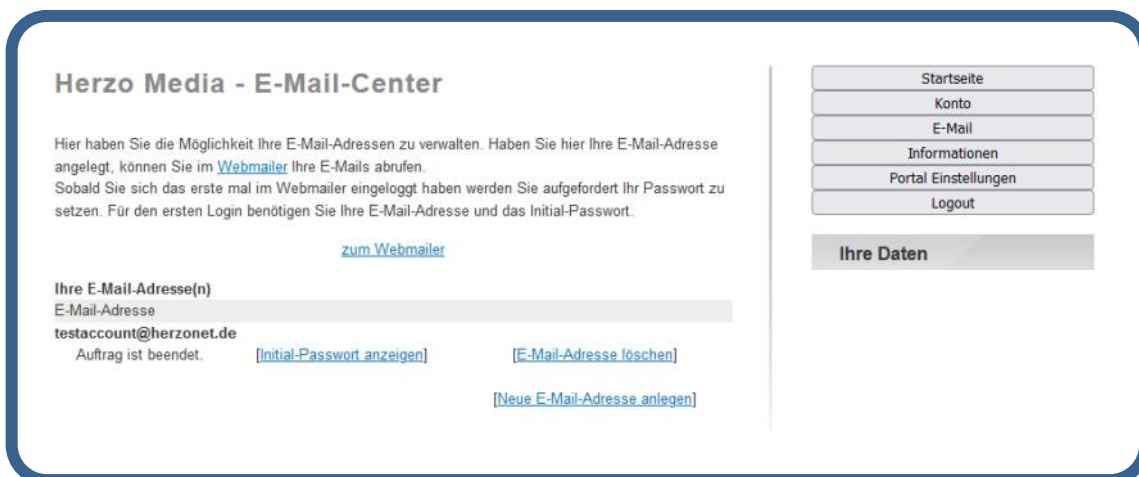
Herzo Media - E-Mail-Center

Hier haben Sie die Möglichkeit Ihre E-Mail-Adressen zu verwalten. Haben Sie hier Ihre E-Mail-Adresse angelegt, können Sie im Webmailer Ihre E-Mails abrufen.
Sobald Sie sich das erste mal im Webmailer eingeloggt haben werden Sie aufgefordert Ihr Passwort zu setzen. Für den ersten Login benötigen Sie Ihre E-Mail-Adresse und das Initial-Passwort.

zum Webmailer

Ihre E-Mail-Adresse(n)

E-Mail-Adresse

testaccount@herzonet.de

Auftrag ist beendet. [Initial-Passwort anzeigen] [E-Mail-Adresse löschen]

[Neue E-Mail-Adresse anlegen]

Startseite
Konto
E-Mail
Informationen
Portal Einstellungen
Logout

Ihre Daten